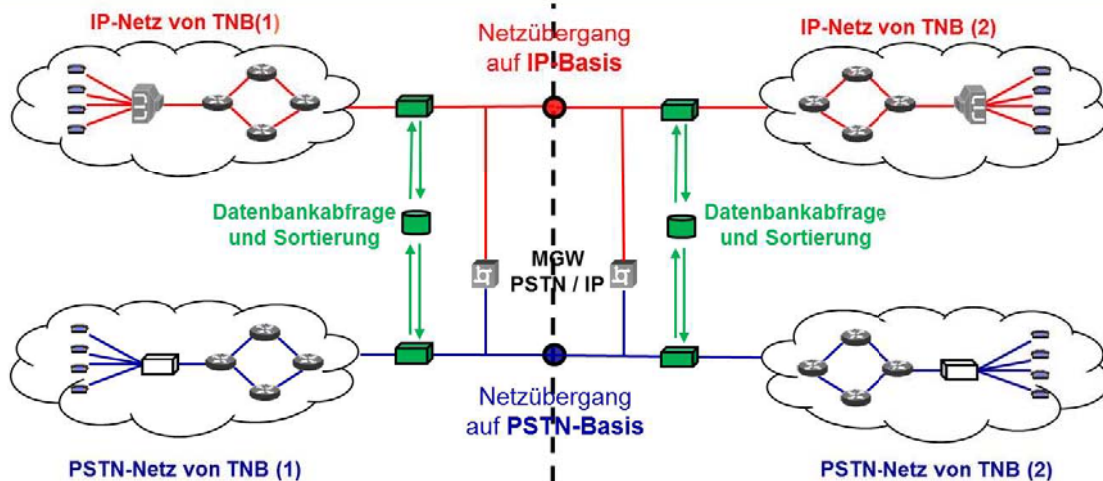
IP-Netz von TNB(1)

Netzübergang auf IP-Basis

IP-Netz von TNB (2)

Datenbankabfrage und Sortierung

Datenbankabfrage und Sortierung

MGW PSTN / IP

Netzübergang auf PSTN-Basis

PSTN-Netz von TNB (1)

PSTN-Netz von TNB (2)